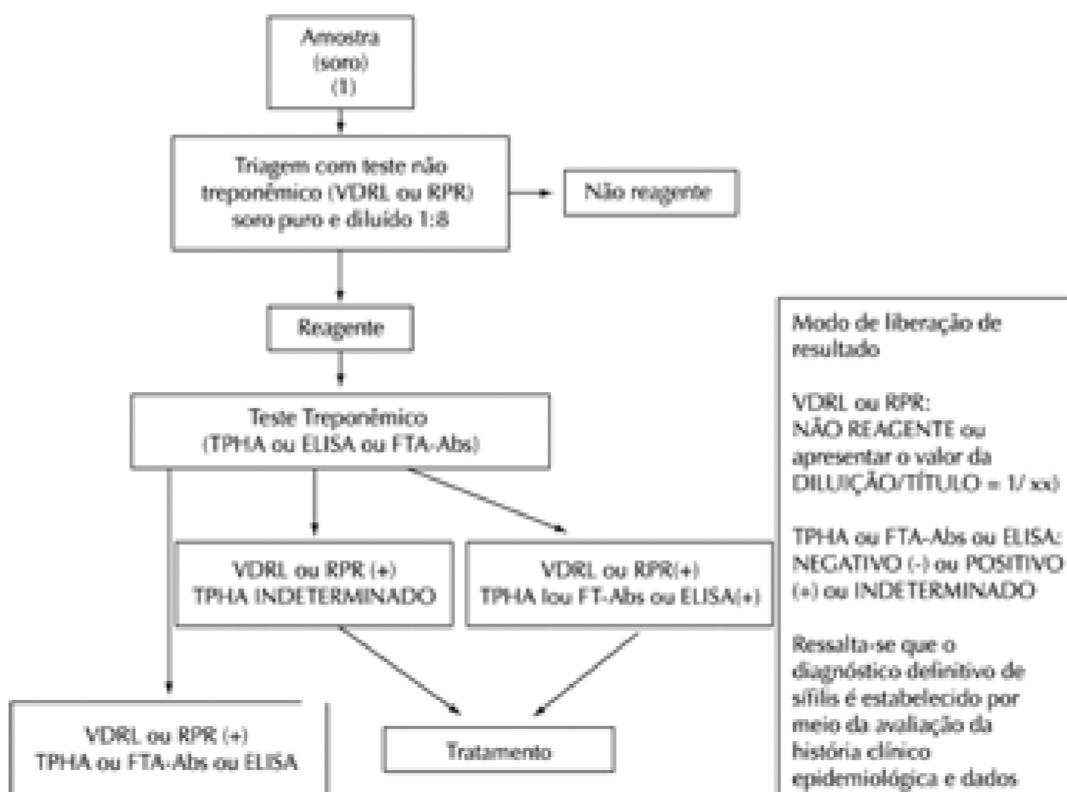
Amostra
(soro)
(1)

Triagem com teste não treponêmico (VDRL ou RPR) soro puro e diluído 1:8

Não reagente

Reagente

Teste Treponêmico
(TPHA ou ELISA ou FTA-Abs)

VDRL ou RPR (+)
TPHA INDETERMINADO

VDRL ou RPR(+)
TPHA lou FT-Abs ou ELISA(+)

VDRL ou RPR (+)
TPHA ou FTA-Abs ou ELISA

Tratamento

Modo de liberação de resultado

VDRL ou RPR:
NÃO REAGENTE ou apresentar o valor da DILUIÇÃO/TÍTULO = 1/ xx)

TPHA ou FTA-Abs ou ELISA:
NEGATIVO (-) ou POSITIVO (+) ou INDETERMINADO

Ressalta-se que o diagnóstico definitivo de sífilis é estabelecido por meio da avaliação da história clínico epidemiológica e dados